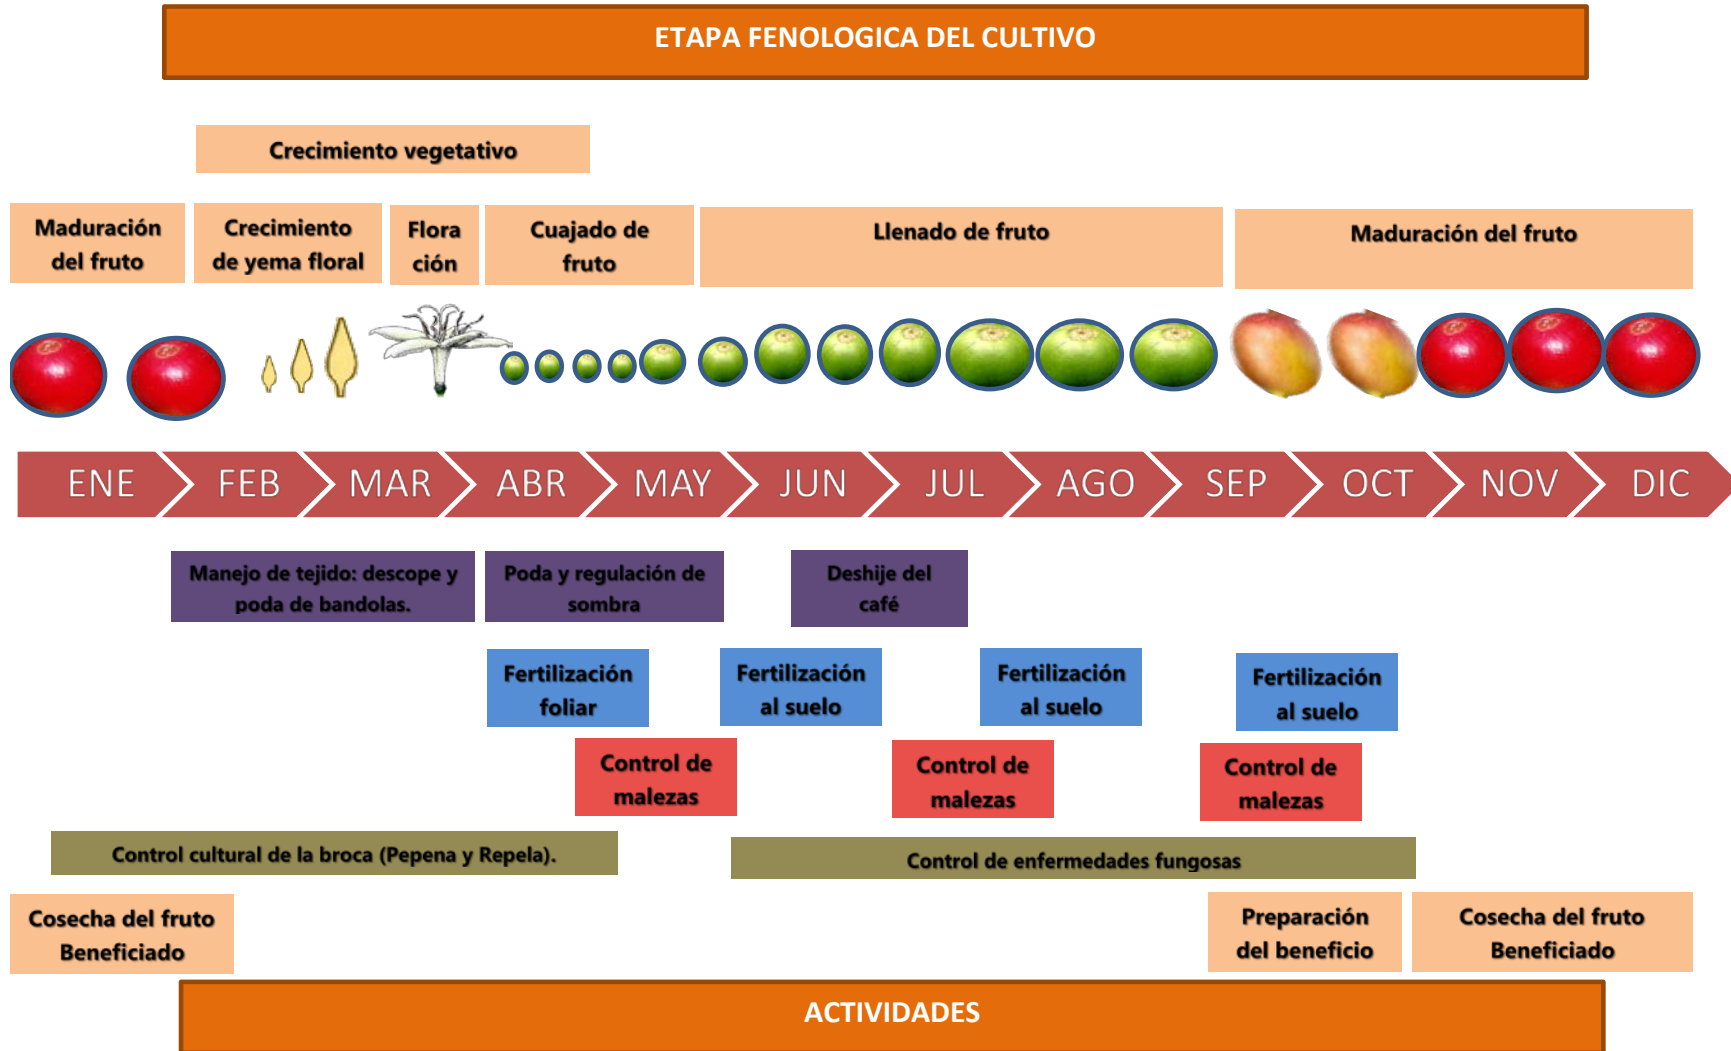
ETAPA FENOLOGICA DEL CULTIVO

Crecimiento vegetativo

Maduración del fruto

Crecimiento de yema floral

Flora ción

Cuajado de fruto

Llenado de fruto

Maduración del fruto

ENE FEB MAR ABR MAY JUN JUL AGO SEP OCT NOV DIC

Manejo de tejido: descope y poda de bandolas.

Poda y regulación de sombra

Deshije del café

Fertilización foliar

Fertilización al suelo

Fertilización al suelo

Fertilización al suelo

Control de malezas

Control de malezas

Control de malezas

Control cultural de la broca (Pepena y Repela).

Control de enfermedades fungosas

Cosecha del fruto Beneficiado

Preparación del beneficio

Cosecha del fruto Beneficiado

ACTIVIDADES